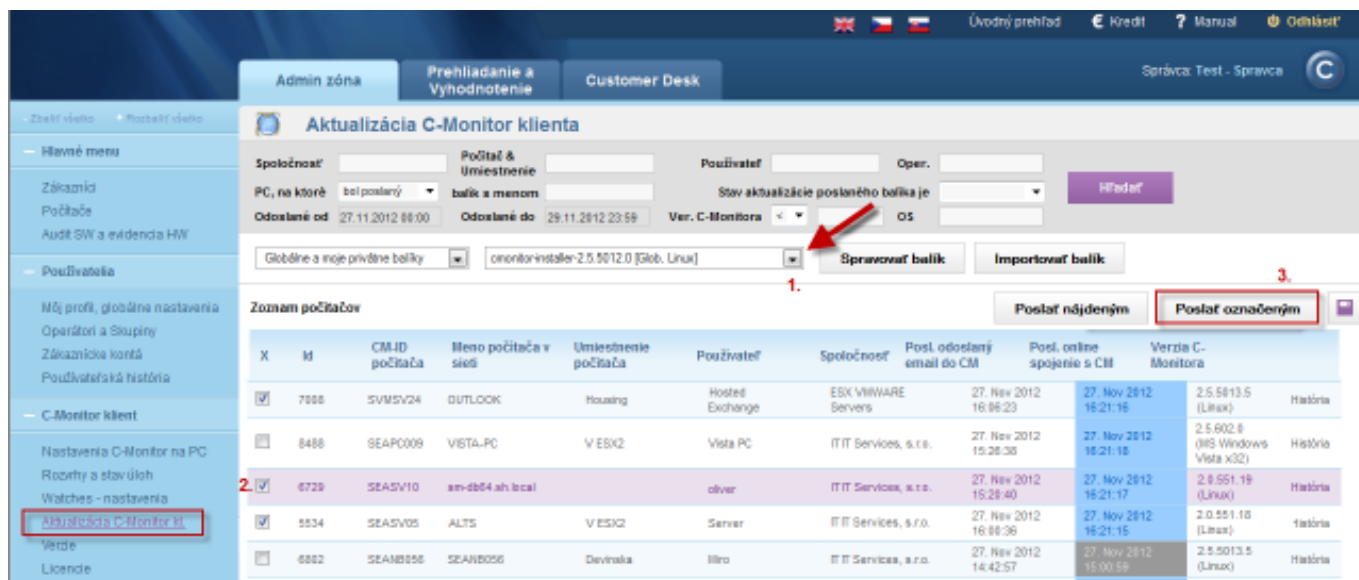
Úvodný prehľad € Kredit ? Manual Odhlásiť

Admin zóna | Prehliadanie a Vyhodnotenie | Customer Desk

Správca: Test - Spravca

- Zbaliť všetko + Rozbaliť všetko

Hlavné menu
Zákazníci
Počítače
Audit SW a evidencia HW

Používatelia
Môj profil, globálne nastavenia
Operátori a Skupiny
Zákaznícke kontá
Používateľská história

C-Monitor klient
Nastavenia C-Monitor na PC
Rozvrhy a stav úloh
Watches - nastavenia
Aktualizácia C-Monitor kl.
Verzie
Licencie

Aktualizácia C-Monitor klienta

Spoločnosť | Počítač & Umiestnenie | Používateľ | Oper.
PC, na ktoré bol poslaný | balík s menom | Stav aktualizácie poslaného balíka je | Hľadať
Odoslané od 27.11.2012 00:00 | Odoslané do 29.11.2012 23:59 | Ver. C-Monitora < | OS

Globálne a moje privátne balíky | cmonitor-installer-2.5.5012.0 [Glob. Linux] | Spravovať balík | Importovať balík

1.

Zoznam počítačov

Poslať nájdeným | Poslať označeným

3.

| X | Id | CM-ID počítača | Meno počítača v sieti | Umiestnenie počítača | Používateľ | Spoločnosť | Posl. odoslaný email do CM | Posl. online spojenie s CM | Verzia C-Monitora | |
|---|---|---|---|---|---|---|---|---|---|---|
| ☑ | 7008 | SVMSV24 | OUTLOOK | Housing | Hosted Exchange | ESX VMWARE Servers | 27. Nov 2012 16:06:23 | 27. Nov 2012 16:21:16 | 2.5.5013.5 (Linux) | História |
| ☐ | 8488 | SEAPC009 | VISTA-PC | V ESX2 | Vista PC | IT IT Services, s.r.o. | 27. Nov 2012 15:26:38 | 27. Nov 2012 16:21:18 | 2.5.602.0 (MS Windows Vista x32) | História |
| 2. ☑ | 6729 | SEASV10 | am-db64.ah.local | | oliver | IT IT Services, s.r.o. | 27. Nov 2012 15:28:40 | 27. Nov 2012 16:21:17 | 2.0.551.19 (Linux) | História |
| ☑ | 5534 | SEASV05 | ALTS | V ESX2 | Server | IT IT Services, s.r.o. | 27. Nov 2012 16:00:36 | 27. Nov 2012 16:21:15 | 2.0.551.18 (Linux) | História |
| ☐ | 6802 | SEANB056 | SEANB056 | Devinska | Miro | IT IT Services, s.r.o. | 27. Nov 2012 14:42:57 | 27. Nov 2012 15:00:59 | 2.5.5013.5 (Linux) | História |